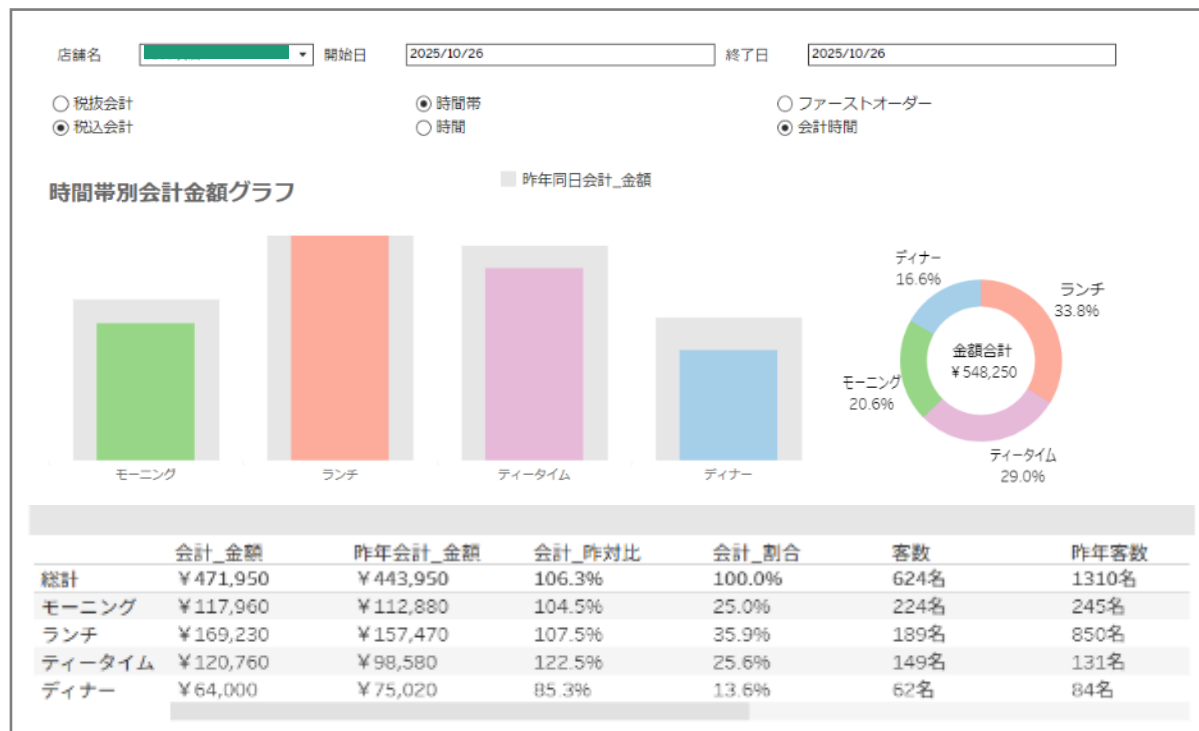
店舗名 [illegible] ▼ 開始日 2025/10/26 終了日 2025/10/26

○ 税抜会計
◉ 税込会計

◉ 時間帯
○ 時間

○ ファーストオーダー
◉ 会計時間

時間帯別会計金額グラフ

昨年同日会計_金額

モーニング ランチ ティータイム ディナー

ディナー 16.6%
ランチ 33.8%
金額合計 ¥548,250
モーニング 20.6%
ティータイム 29.0%

| | 会計_金額 | 昨年会計_金額 | 会計_昨対比 | 会計_割合 | 客数 | 昨年客数 |
|---|---|---|---|---|---|---|
| 総計 | ¥471,950 | ¥443,950 | 106.3% | 100.0% | 624名 | 1310名 |
| モーニング | ¥117,960 | ¥112,880 | 104.5% | 25.0% | 224名 | 245名 |
| ランチ | ¥169,230 | ¥157,470 | 107.5% | 35.9% | 189名 | 850名 |
| ティータイム | ¥120,760 | ¥98,580 | 122.5% | 25.6% | 149名 | 131名 |
| ディナー | ¥64,000 | ¥75,020 | 85.3% | 13.6% | 62名 | 84名 |